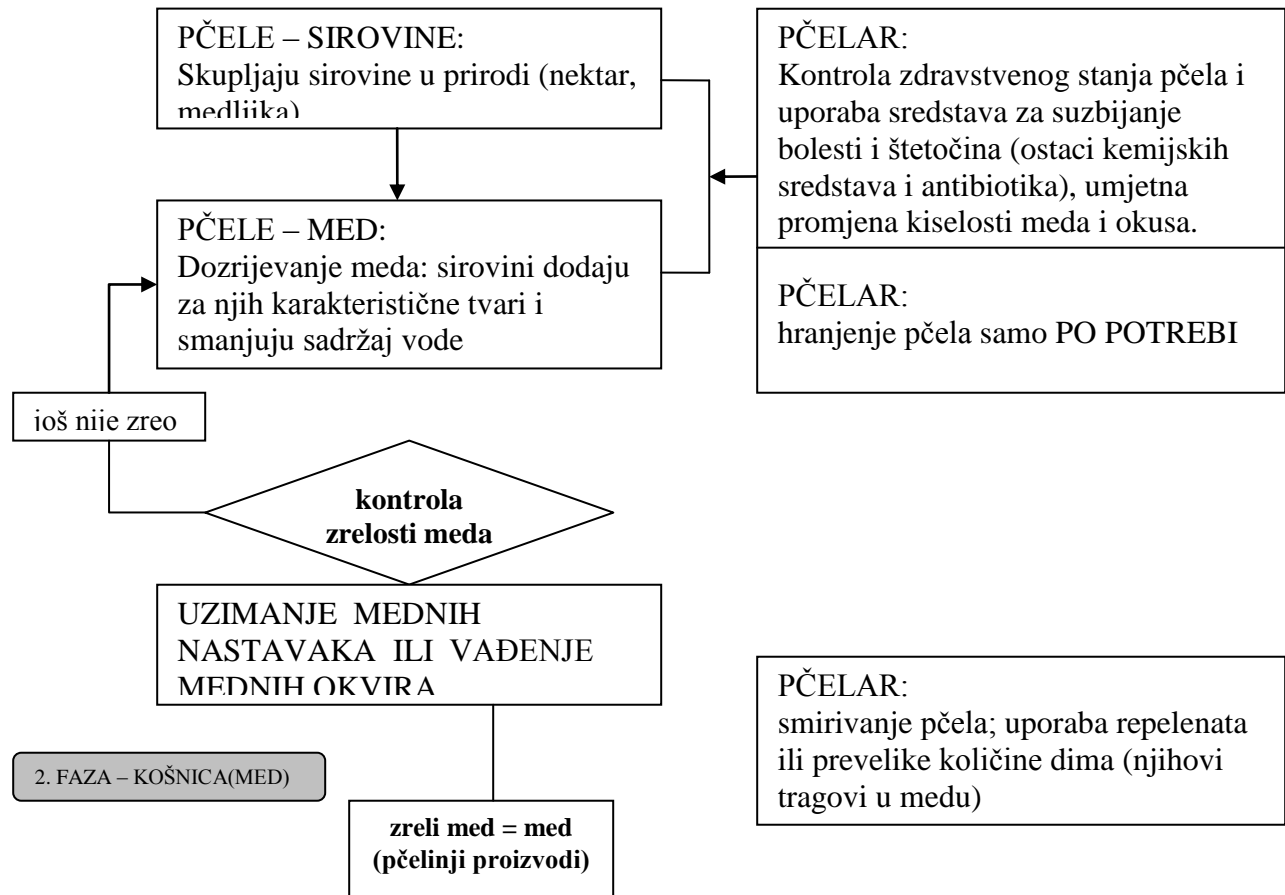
PČELE – SIROVINE:
Skupljaju sirovine u prirodi (nektar, medljika)

PČELE – MED:
Dozrijevanje meda: sirovini dodaju za njih karakteristične tvari i smanjuju sadržaj vode

PČELAR:
Kontrola zdravstvenog stanja pčela i uporaba sredstava za suzbijanje bolesti i štetočina (ostaci kemijskih sredstava i antibiotika), umjetna promjena kiselosti meda i okusa.

PČELAR:
hranjenje pčela samo PO POTREBI

još nije zreo

kontrola zrelosti meda

UZIMANJE MEDNIH NASTAVAKA ILI VAĐENJE MEDNIH OKVIRA

PČELAR:
smirivanje pčela; uporaba repelenata ili prevelike količine dima (njihovi tragovi u medu)

2. FAZA – KOŠNICA(MED)

zreli med = med (pčelinji proizvodi)